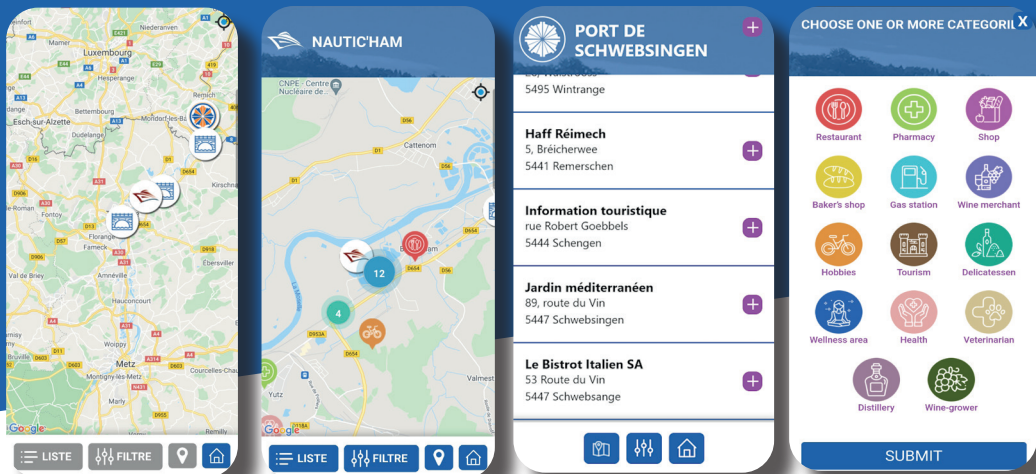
Luxembourg
Bettembourg
Esch-sur-Alzette
Mondorf-les-Bains
Remich
Fontoy
Fameck
Amneville
Hauconcourt
Metz
Montigny-lès-Metz
Courcelles-Chaussy
Ébersviller
Kirschnaumen
Google
LISTE
FILTRE

NAUTIC'HAM
CNPE - Centre Nucléaire de ...
Cattenom
12
4
Yutz
Valmest
Google
LISTE
FILTRE

PORT DE SCHWEBSINGEN
5495 Wintrange
Haff Réimech
5, Bréicherwee
5441 Remerschen
Information touristique
rue Robert Goebbels
5444 Schengen
Jardin méditerranéen
89, route du Vin
5447 Schwebsingen
Le Bistrot Italien SA
53 Route du Vin
5447 Schwebsange

CHOOSE ONE OR MORE CATEGORI
X
Restaurant
Pharmacy
Shop
Baker's shop
Gas station
Wine merchant
Hobbies
Tourism
Delicatessen
Wellness area
Health
Veterinarian
Distillery
Wine-grower
SUBMIT